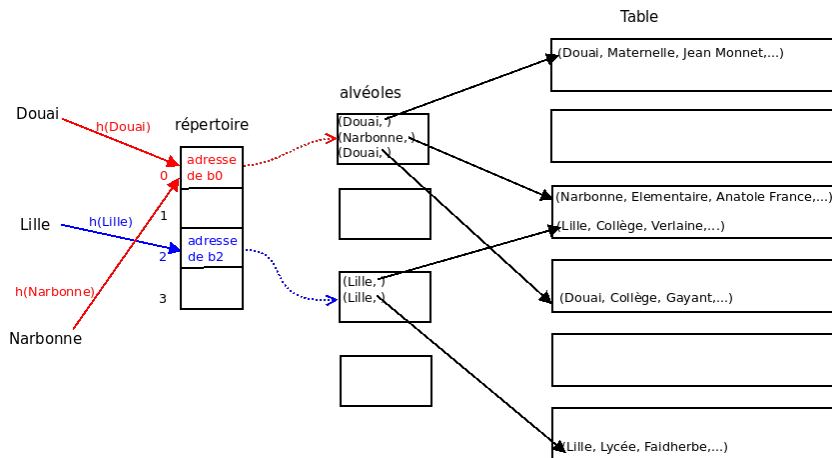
Table

(Douai, Maternelle, Jean Monnet,...)

alvéoles

Douai

h(Douai)

répertoire

(Douai, )
(Narbonne, )
(Douai, )

0

adresse de b0

1

(Narbonne, Elementaire, Anatole France,...)

Lille

h(Lille)

(Lille, Collège, Verlaine,...)

2

adresse de b2

3

h(Narbonne)

(Lille, )
(Lille, )

(Douai, Collège, Gayant,...)

Narbonne

(Lille, Lycée, Faidherbe,...)